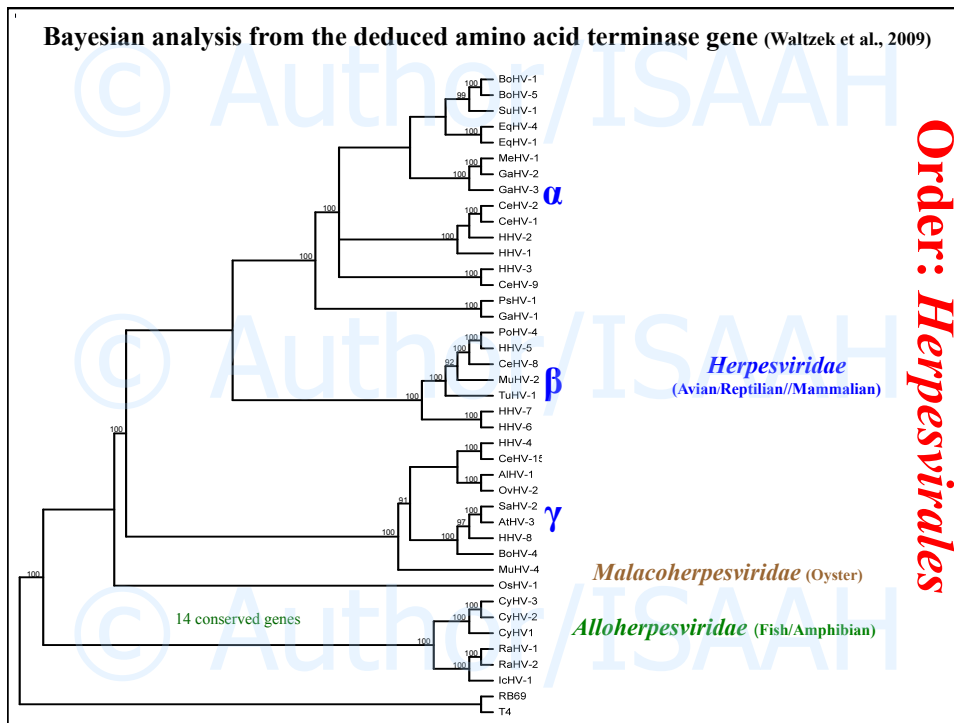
Bayesian analysis from the deduced amino acid terminase gene (Waltzek et al., 2009)

© Author/ISAAH

BoHV-1
BoHV-5
SuHV-1
EqHV-4
EqHV-1
MeHV-1
GaHV-2
GaHV-3
CeHV-2
CeHV-1
HHV-2
HHV-1
HHV-3
CeHV-9
PsHV-1
GaHV-1
PoHV-4
HHV-5
CeHV-8
MuHV-2
TuHV-1
HHV-7
HHV-6
HHV-4
CeHV-15
AlHV-1
OvHV-2
SaHV-2
AtHV-3
HHV-8
BoHV-4
MuHV-4
OsHV-1
CyHV-3
CyHV-2
CyHV1
RaHV-1
RaHV-2
IcHV-1
RB69
T4

100, 99, 100, 100, 100, 100, 100, 100, 100, 100, 100, 100, 100, 100, 92, 100, 100, 100, 100, 100, 100, 91, 100, 97, 100, 100, 100, 100, 100, 100, 100

α
β
γ

Herpesviridae
(Avian/Reptilian//Mammalian)

Malacoherpesviridae (Oyster)

14 conserved genes

Alloherpesviridae (Fish/Amphibian)

Order: Herpesvirales